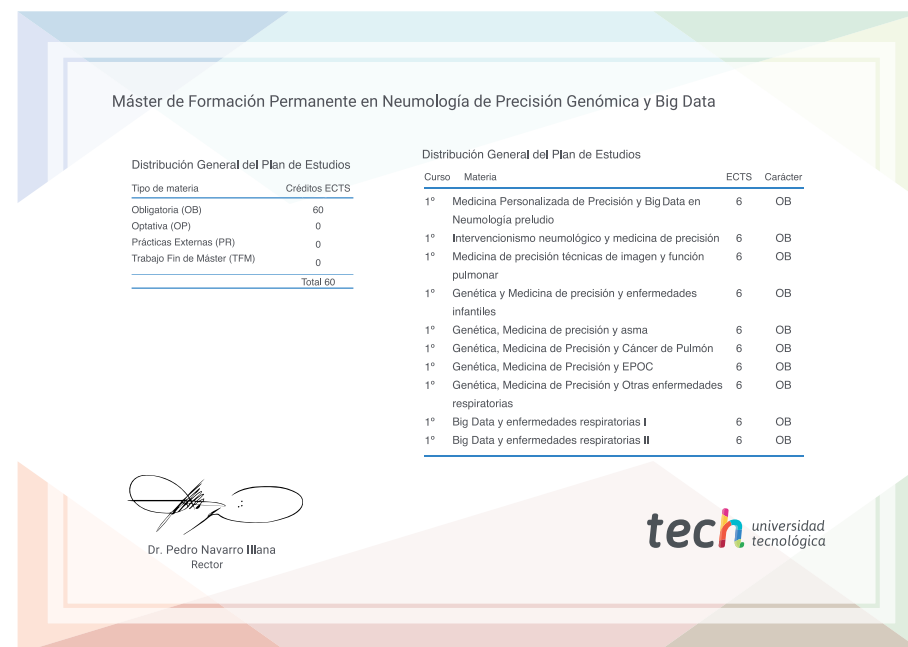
Máster de Formación Permanente en Neumología de Precisión Genómica y Big Data

Distribución General del Plan de Estudios

| Tipo de materia | Créditos ECTS |
|---|---|
| Obligatoria (OB) | 60 |
| Optativa (OP) | 0 |
| Prácticas Externas (PR) | 0 |
| Trabajo Fin de Máster (TFM) | 0 |
| | Total 60 |

Distribución General del Plan de Estudios

| Curso | Materia | ECTS | Carácter |
|---|---|---|---|
| 1º | Medicina Personalizada de Precisión y Big Data en Neumología preludio | 6 | OB |
| 1º | Intervencionismo neumológico y medicina de precisión | 6 | OB |
| 1º | Medicina de precisión técnicas de imagen y función pulmonar | 6 | OB |
| 1º | Genética y Medicina de precisión y enfermedades infantiles | 6 | OB |
| 1º | Genética, Medicina de precisión y asma | 6 | OB |
| 1º | Genética, Medicina de Precisión y Cáncer de Pulmón | 6 | OB |
| 1º | Genética, Medicina de Precisión y EPOC | 6 | OB |
| 1º | Genética, Medicina de Precisión y Otras enfermedades respiratorias | 6 | OB |
| 1º | Big Data y enfermedades respiratorias I | 6 | OB |
| 1º | Big Data y enfermedades respiratorias II | 6 | OB |

Dr. Pedro Navarro Illana
Rector

tech universidad tecnológica